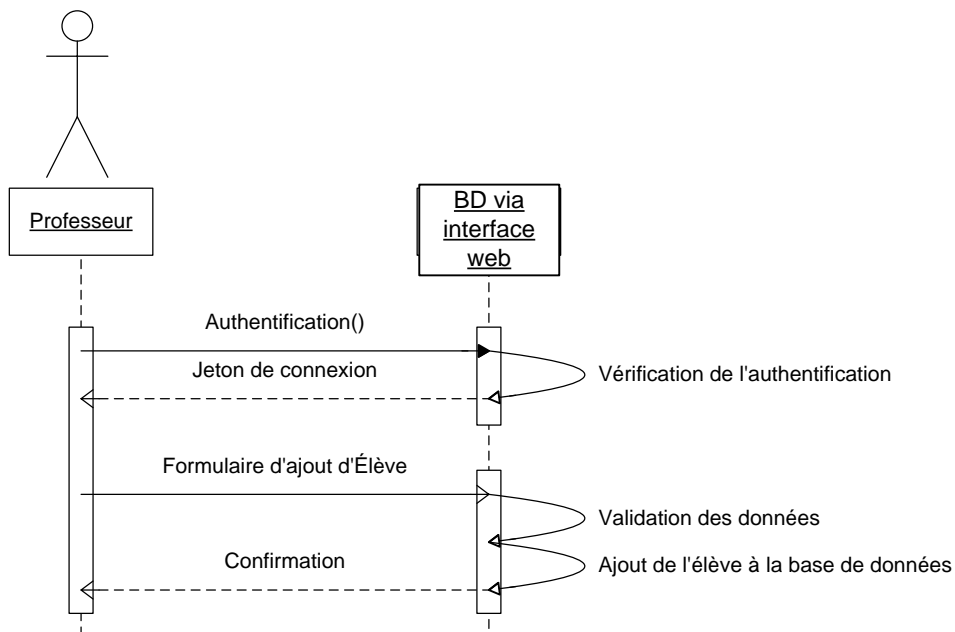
Professeur

BD via interface web

Authentification()

Jeton de connexion

Vérification de l'authentification

Formulaire d'ajout d'Élève

Validation des données

Confirmation

Ajout de l'élève à la base de données